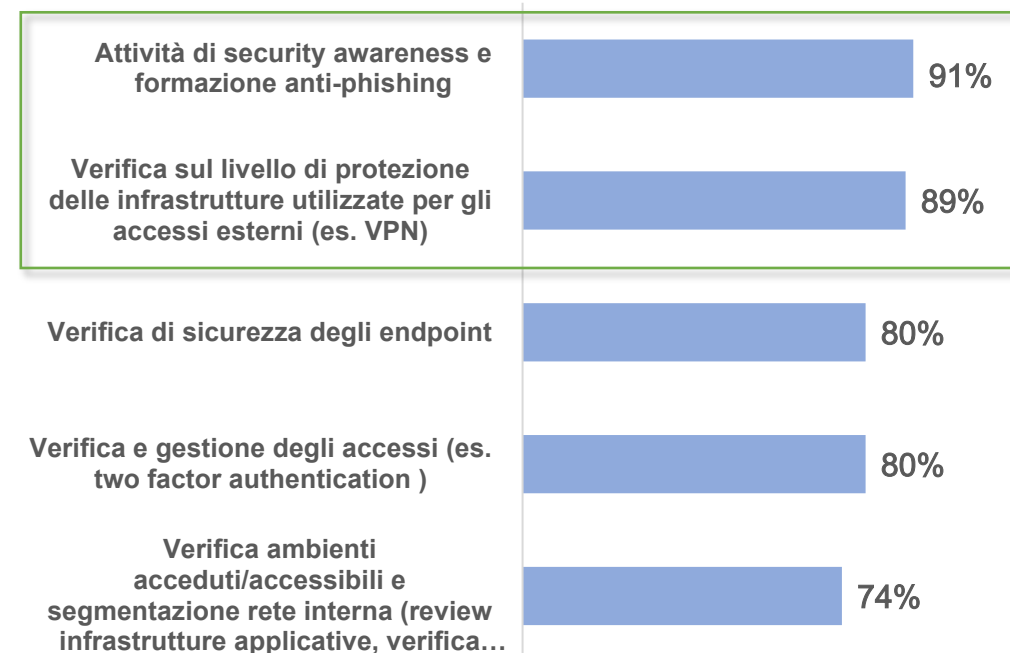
| | |
|---|---|
| Attività di security awareness e formazione anti-phishing | 91% |
| Verifica sul livello di protezione delle infrastrutture utilizzate per gli accessi esterni (es. VPN) | 89% |
| Verifica di sicurezza degli endpoint | 80% |
| Verifica e gestione degli accessi (es. two factor authentication ) | 80% |
| Verifica ambienti acceduti/accessibili e segmentazione rete interna (review infrastrutture applicative, verifica… | 74% |